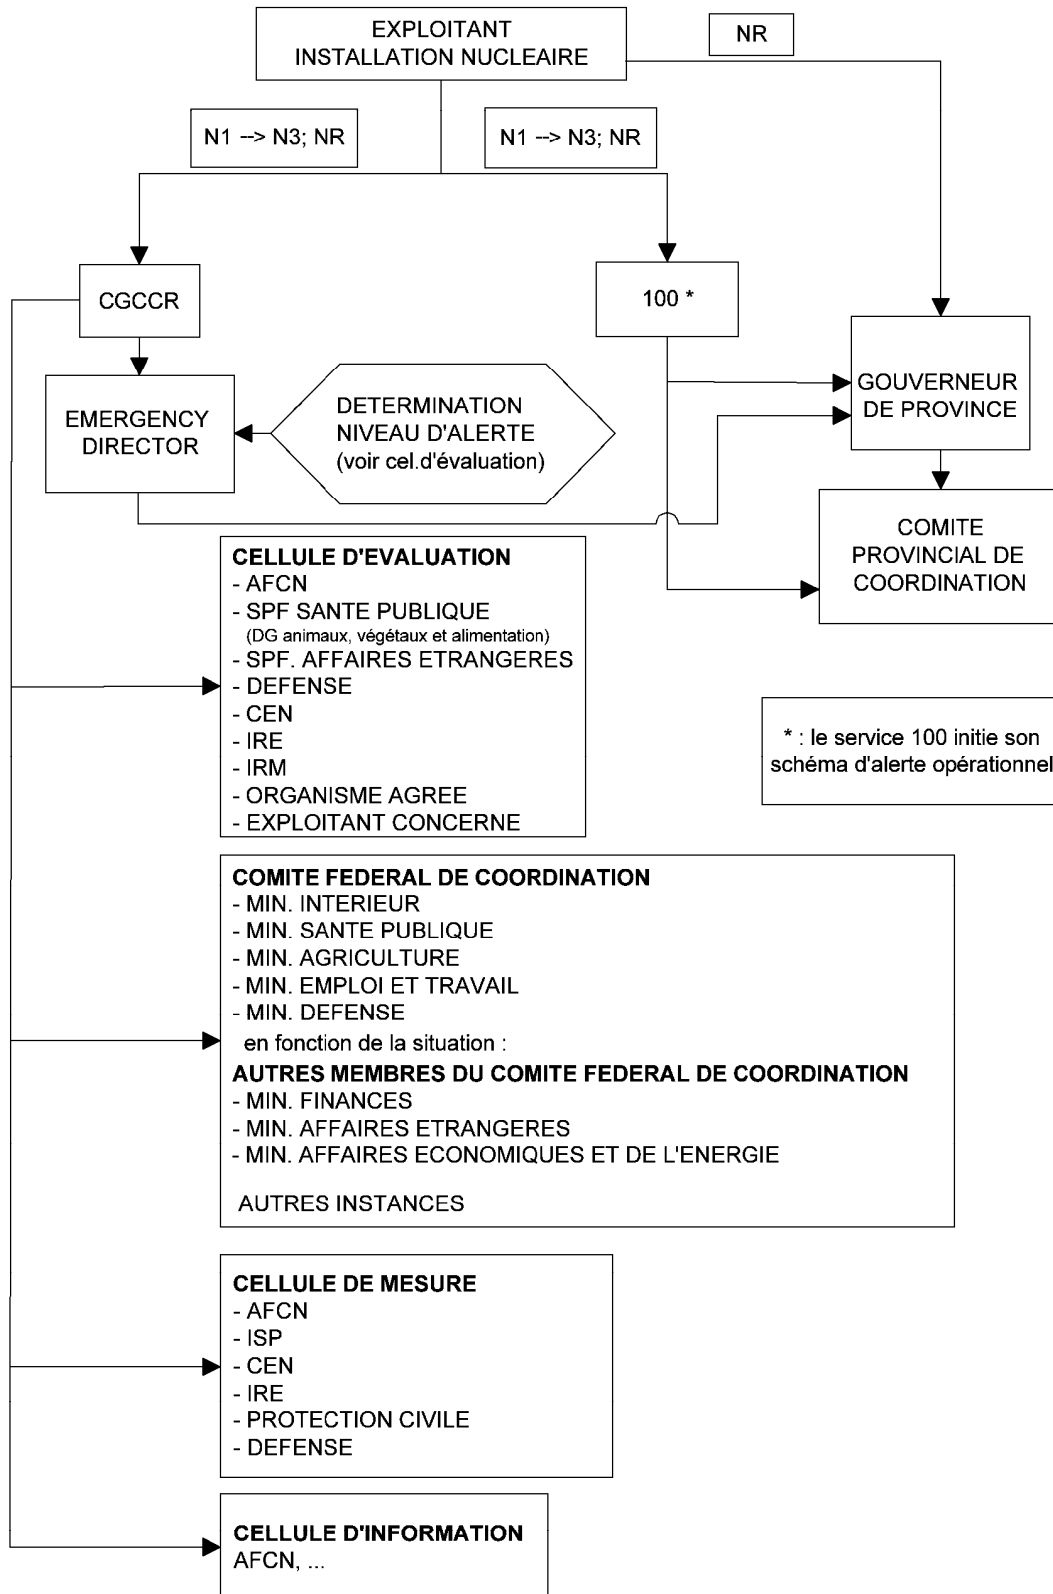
EXPLOITANT
INSTALLATION NUCLEAIRE

NR

N1 --> N3; NR

N1 --> N3; NR

CGCCR

100 *

GOUVERNEUR
DE PROVINCE

EMERGENCY
DIRECTOR

DETERMINATION
NIVEAU D'ALERTE
(voir cel.d'évaluation)

COMITE
PROVINCIAL DE
COORDINATION

CELLULE D'EVALUATION
- AFCN
- SPF SANTE PUBLIQUE
(DG animaux, végétaux et alimentation)
- SPF. AFFAIRES ETRANGERES
- DEFENSE
- CEN
- IRE
- IRM
- ORGANISME AGREE
- EXPLOITANT CONCERNE

* : le service 100 initie son schéma d'alerte opérationnel

COMITE FEDERAL DE COORDINATION
- MIN. INTERIEUR
- MIN. SANTE PUBLIQUE
- MIN. AGRICULTURE
- MIN. EMPLOI ET TRAVAIL
- MIN. DEFENSE
en fonction de la situation :
AUTRES MEMBRES DU COMITE FEDERAL DE COORDINATION
- MIN. FINANCES
- MIN. AFFAIRES ETRANGERES
- MIN. AFFAIRES ECONOMIQUES ET DE L'ENERGIE

AUTRES INSTANCES

CELLULE DE MESURE
- AFCN
- ISP
- CEN
- IRE
- PROTECTION CIVILE
- DEFENSE

CELLULE D'INFORMATION
AFCN, ...